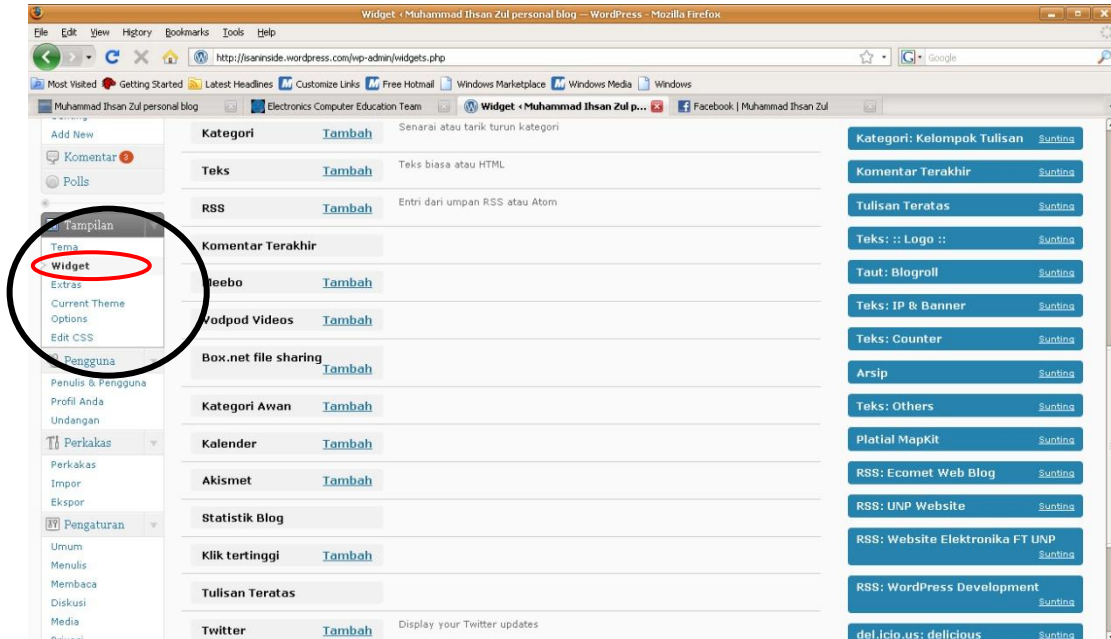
Widget ‹ Muhammad Ihsan Zul personal blog — WordPress - Mozilla Firefox

File Edit View History Bookmarks Tools Help

http://isaninside.wordpress.com/wp-admin/widgets.php

Google

Most Visited Getting Started Latest Headlines Customize Links Free Hotmail Windows Marketplace Windows Media Windows

Muhammad Ihsan Zul personal blog | Electronics Computer Education Team | Widget ‹ Muhammad Ihsan Zul p... | Facebook | Muhammad Ihsan Zul

Add New
Komentar 3
Polls
Tampilan
Tema
Widget
Extras
Current Theme Options
Edit CSS
Pengguna
Penulis & Pengguna
Profil Anda
Undangan
Perkakas
Perkakas
Impor
Ekspor
Pengaturan
Umum
Menulis
Membaca
Diskusi
Media

| Kategori | Tambah | Senarai atau tarik turun kategori |
|---|---|---|
| Teks | Tambah | Teks biasa atau HTML |
| RSS | Tambah | Entri dari umpan RSS atau Atom |
| Komentar Terakhir | | |
| Meebo | Tambah | |
| Vodpod Videos | Tambah | |
| Box.net file sharing | Tambah | |
| Kategori Awan | Tambah | |
| Kalender | Tambah | |
| Akismet | Tambah | |
| Statistik Blog | | |
| Klik tertinggi | Tambah | |
| Tulisan Teratas | | |
| Twitter | Tambah | Display your Twitter updates |

Kategori: Kelompok Tulisan Sunting
Komentar Terakhir Sunting
Tulisan Teratas Sunting
Teks: :: Logo :: Sunting
Taut: Blogroll Sunting
Teks: IP & Banner Sunting
Teks: Counter Sunting
Arsip Sunting
Teks: Others Sunting
Platial MapKit Sunting
RSS: Ecomet Web Blog Sunting
RSS: UNP Website Sunting
RSS: Website Elektronika FT UNP Sunting
RSS: WordPress Development Sunting
del.icio.us: delicious Sunting